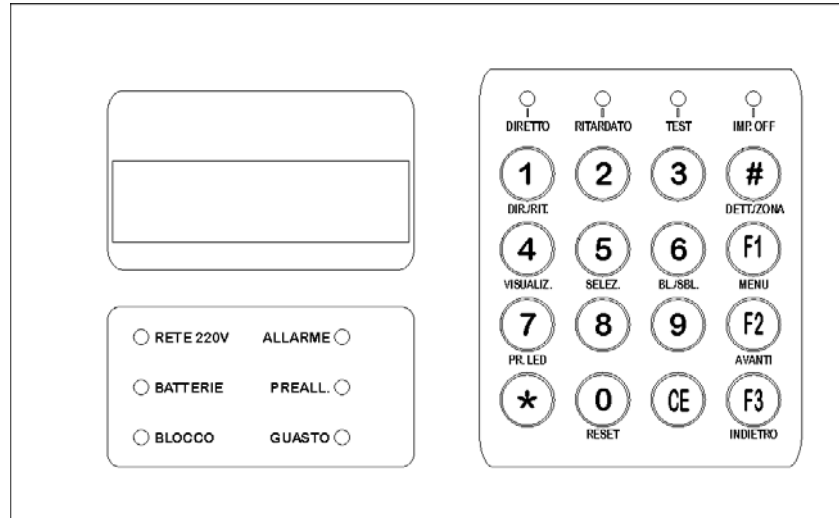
RETE 220V
ALLARME
BATTERIE
PREALL.
BLOCCO
GUASTO

DIRETTO
RITARDATO
TEST
IMP. OFF

1
DIR./RIT.
2
3
#
DETT./ZONA

4
VISUALIZ.
5
SELEZ.
6
BL./SBL.
F1
MENU

7
PR. LED
8
9
F2
AVANTI

*
0
RESET
CE
F3
INDIETRO